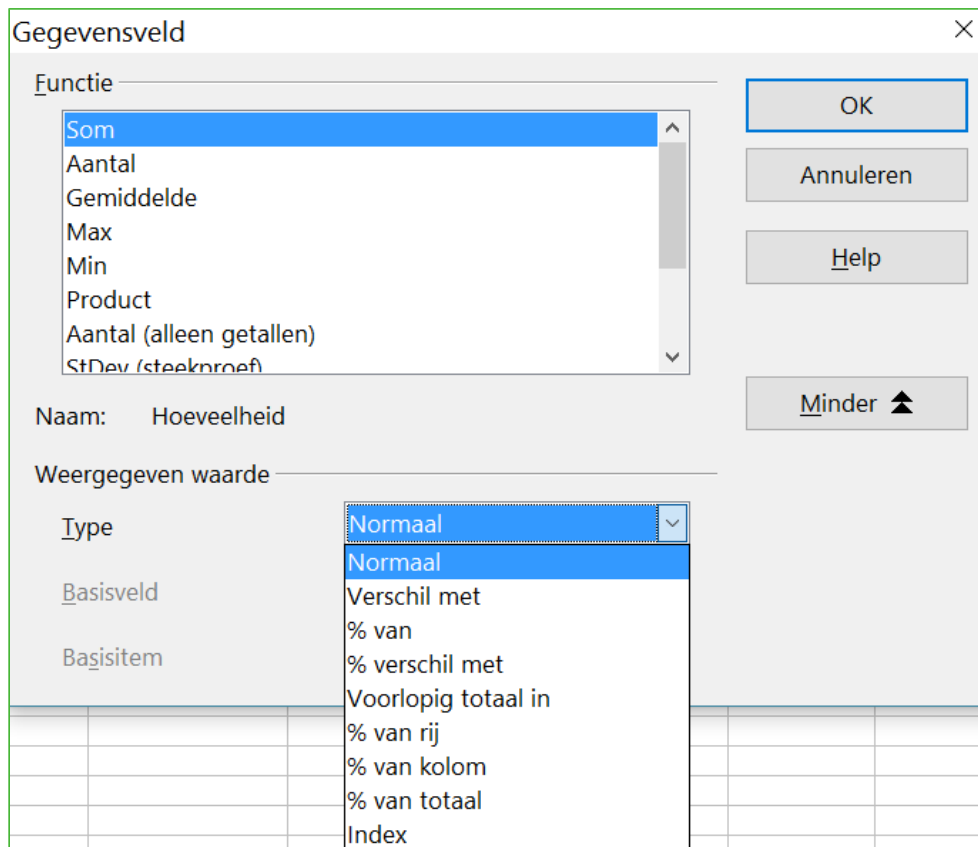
Gegevensveld

Functie

Som
Aantal
Gemiddelde
Max
Min
Product
Aantal (alleen getallen)
StDev (steekproef)

OK

Annuleren

Help

Minder

Naam: Hoeveelheid

Weergegeven waarde

Type

Normaal

Normaal
Verschil met
% van
% verschil met
Voorlopig totaal in
% van rij
% van kolom
% van totaal
Index

Basisveld

Basisitem